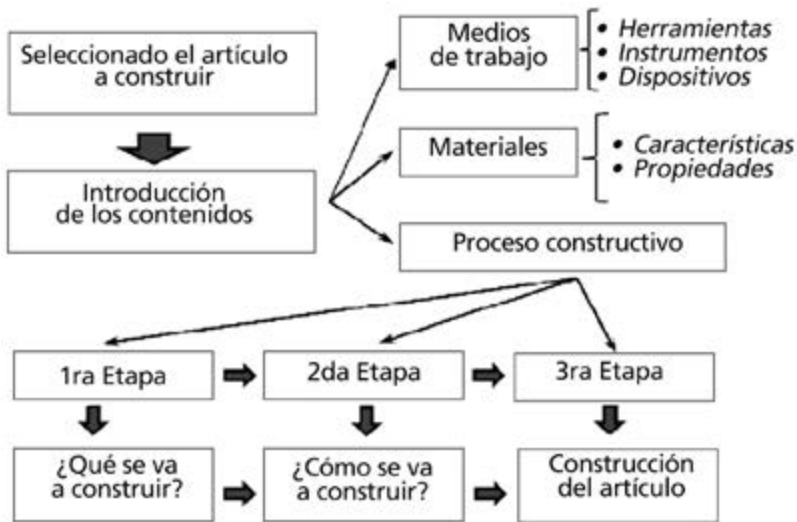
Seleccionado el artículo a construir

Introducción de los contenidos

Medios de trabajo

• Herramientas
• Instrumentos
• Dispositivos

Materiales

• Características
• Propiedades

Proceso constructivo

1ra Etapa

2da Etapa

3ra Etapa

¿Qué se va a construir?

¿Cómo se va a construir?

Construcción del artículo